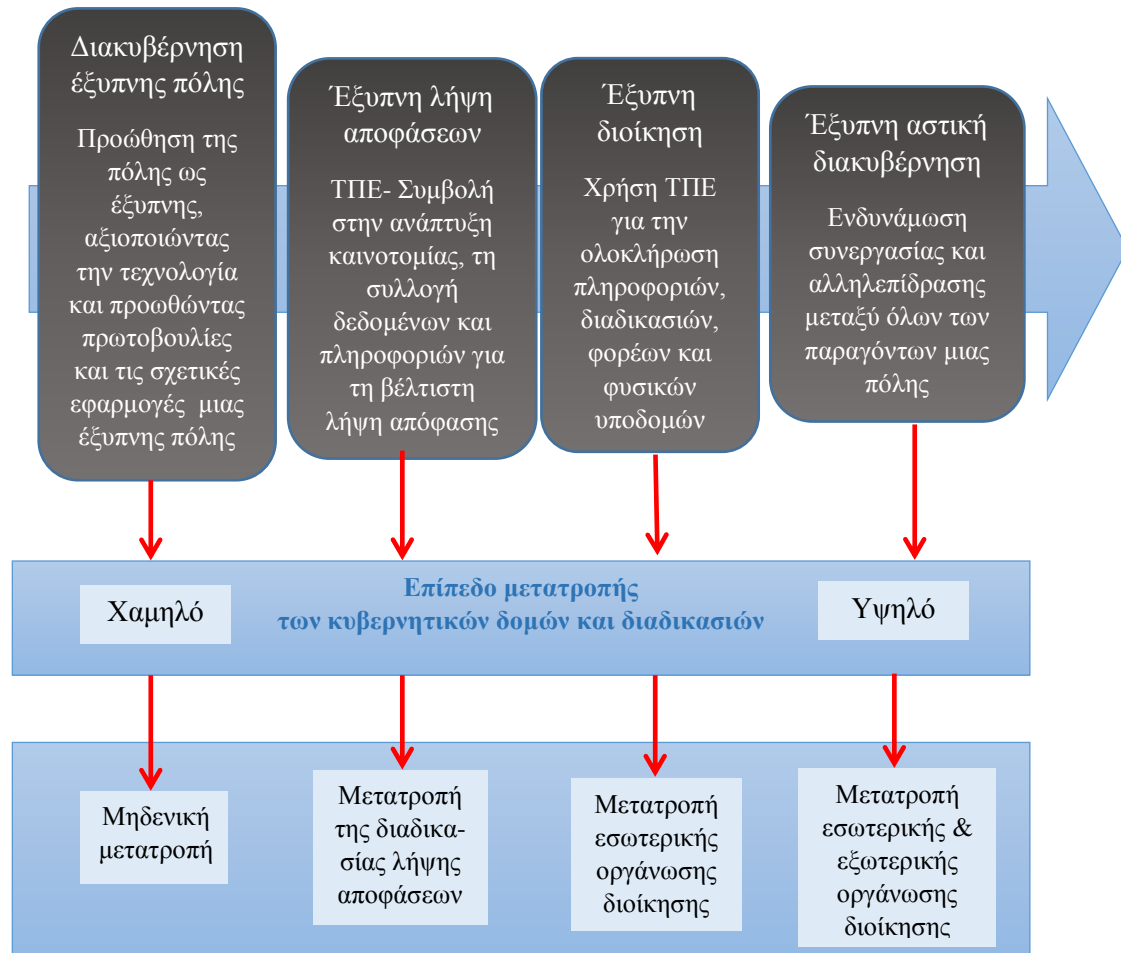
Διακυβέρνηση έξυπνης πόλης

Προώθηση της πόλης ως έξυπνης, αξιοποιώντας την τεχνολογία και προωθώντας πρωτοβουλίες και τις σχετικές εφαρμογές μιας έξυπνης πόλης

Έξυπνη λήψη αποφάσεων

ΤΠΕ- Συμβολή στην ανάπτυξη καινοτομίας, τη συλλογή δεδομένων και πληροφοριών για τη βέλτιστη λήψη απόφασης

Έξυπνη διοίκηση

Χρήση ΤΠΕ για την ολοκλήρωση πληροφοριών, διαδικασιών, φορέων και φυσικών υποδομών

Έξυπνη αστική διακυβέρνηση

Ενδυνάμωση συνεργασίας και αλληλεπίδρασης μεταξύ όλων των παραγόντων μιας πόλης

Χαμηλό

Επίπεδο μετατροπής των κυβερνητικών δομών και διαδικασιών

Υψηλό

Μηδενική μετατροπή

Μετατροπή της διαδικασίας λήψης αποφάσεων

Μετατροπή εσωτερικής οργάνωσης διοίκησης

Μετατροπή εσωτερικής & εξωτερικής οργάνωσης διοίκησης